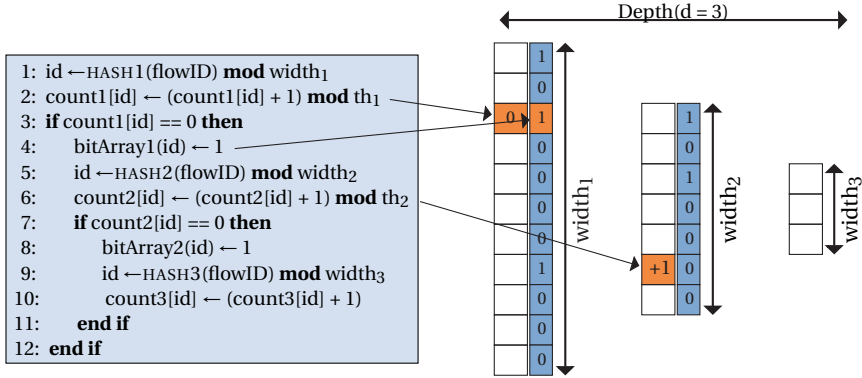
Depth(d = 3)

1: id ←HASH1(flowID) **mod** width$_1$
2: count1[id] ← (count1[id] + 1) **mod** th$_1$
3: **if** count1[id] == 0 **then**
4: bitArray1(id) ← 1
5: id ←HASH2(flowID) **mod** width$_2$
6: count2[id] ← (count2[id] + 1) **mod** th$_2$
7: **if** count2[id] == 0 **then**
8: bitArray2(id) ← 1
9: id ←HASH3(flowID) **mod** width$_3$
10: count3[id] ← (count3[id] + 1)
11: **end if**
12: **end if**

1
0
0 1
0
0
0
0
1
0
0
0

width$_1$

1
0
1
0
0
+1 0
0

width$_2$

width$_3$